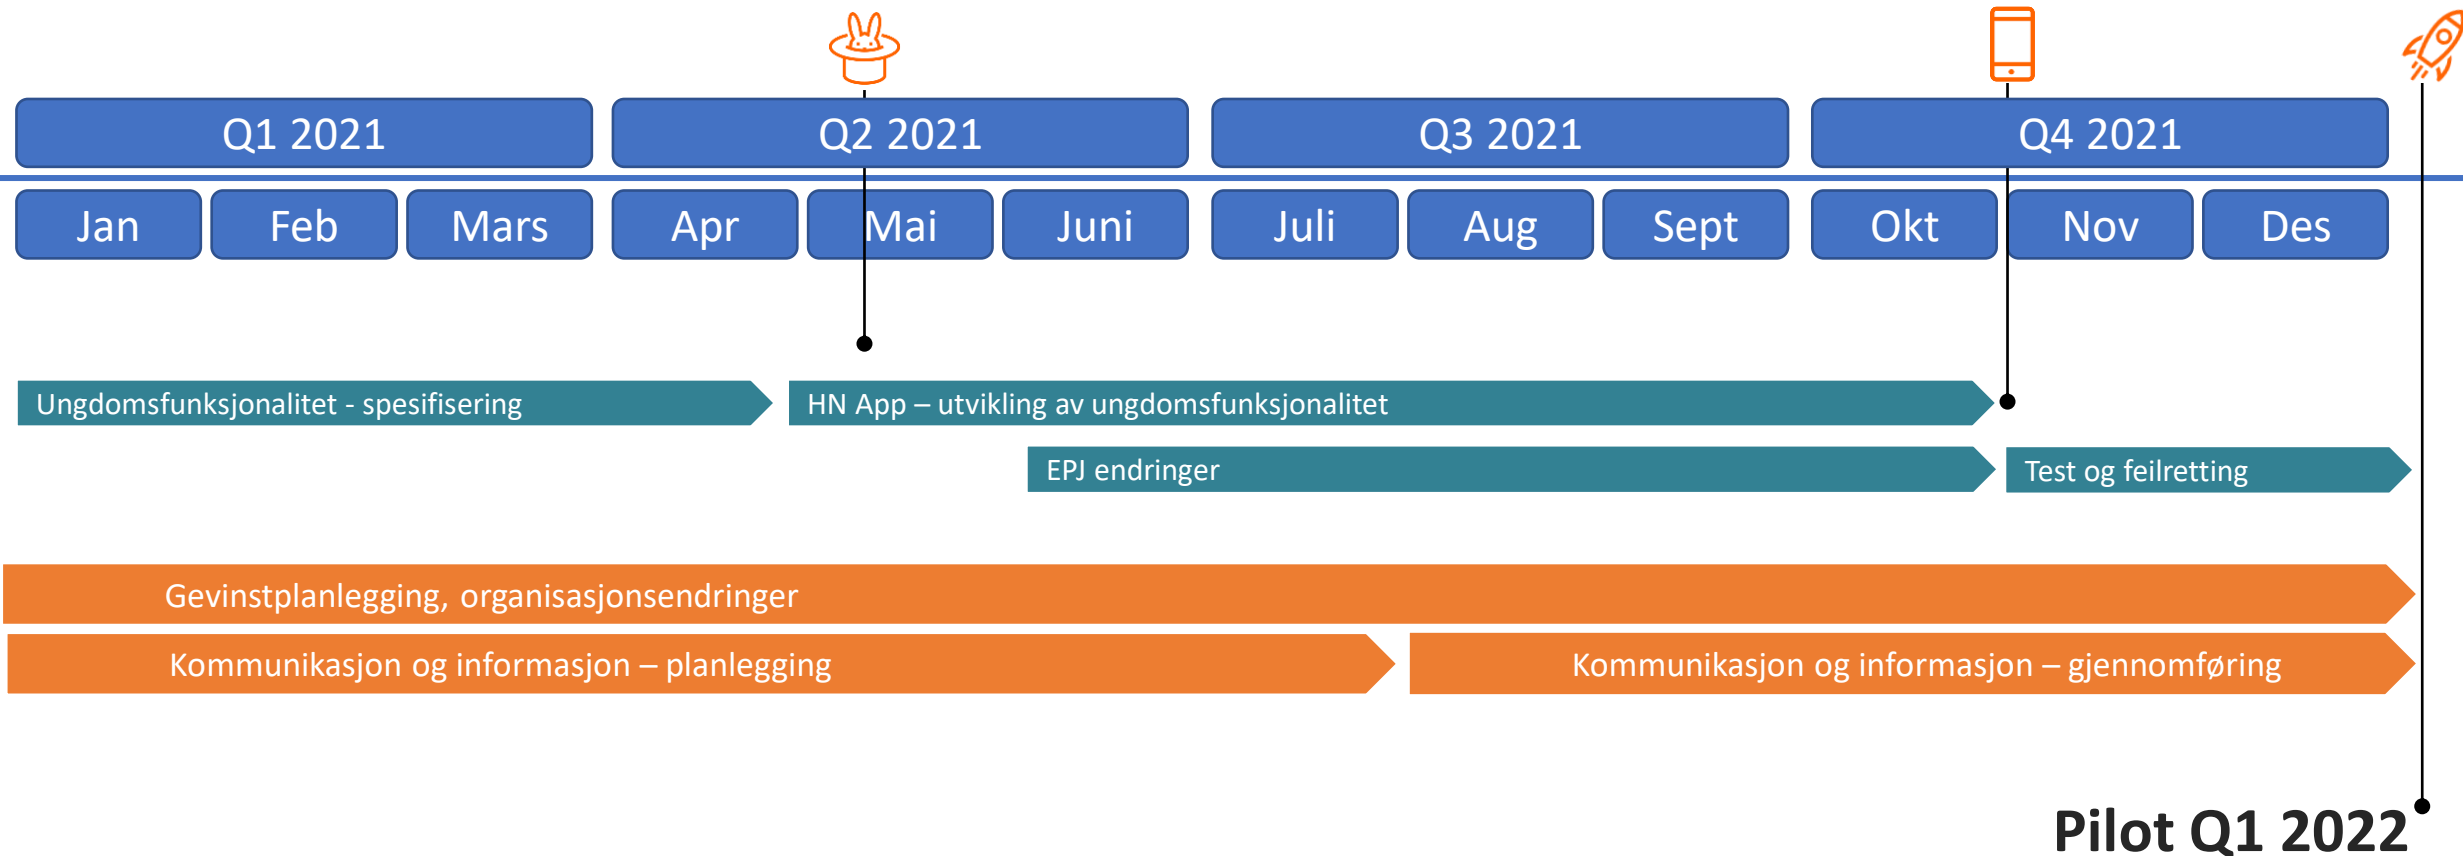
Q1 2021
Q2 2021
Q3 2021
Q4 2021

Jan
Feb
Mars
Apr
Mai
Juni
Juli
Aug
Sept
Okt
Nov
Des

Ungdomsfunksjonalitet - spesifisering
HN App – utvikling av ungdomsfunksjonalitet
EPJ endringer
Test og feilretting
Gevinstplanlegging, organisasjonsendringer
Kommunikasjon og informasjon – planlegging
Kommunikasjon og informasjon – gjennomføring

Pilot Q1 2022